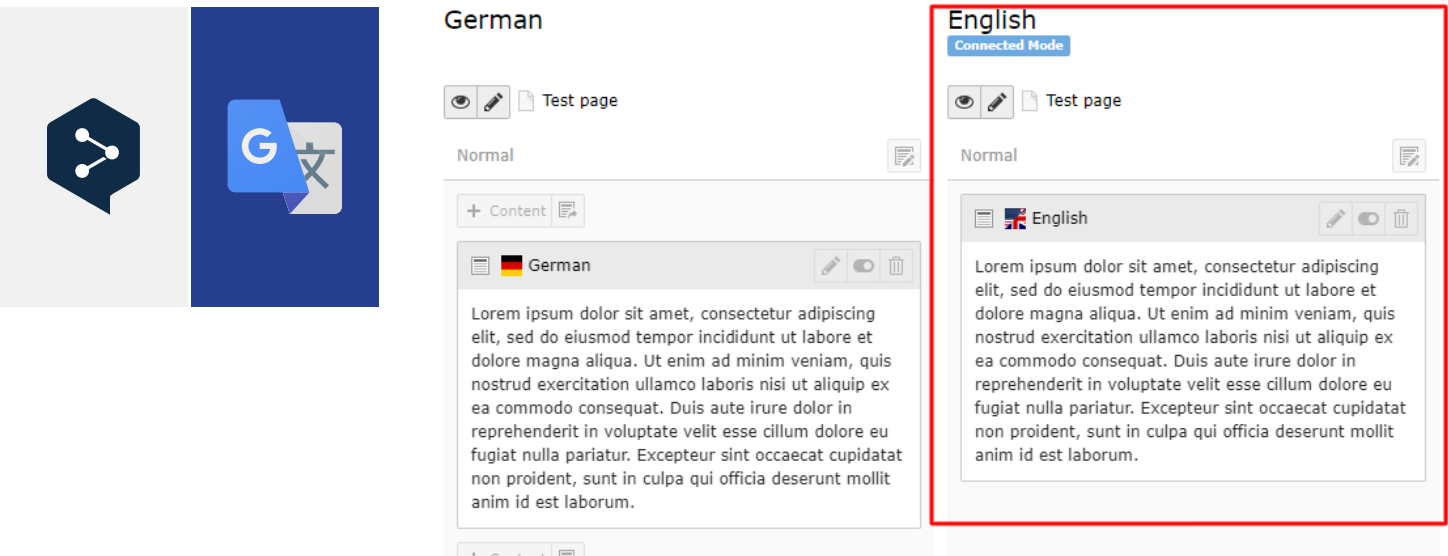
G 文

German

Test page

Normal

+ Content

German

Lorem ipsum dolor sit amet, consectetur adipiscing elit, sed do eiusmod tempor incididunt ut labore et dolore magna aliqua. Ut enim ad minim veniam, quis nostrud exercitation ullamco laboris nisi ut aliquip ex ea commodo consequat. Duis aute irure dolor in reprehenderit in voluptate velit esse cillum dolore eu fugiat nulla pariatur. Excepteur sint occaecat cupidatat non proident, sunt in culpa qui officia deserunt mollit anim id est laborum.

English

Connected Mode

Test page

Normal

English

Lorem ipsum dolor sit amet, consectetur adipiscing elit, sed do eiusmod tempor incididunt ut labore et dolore magna aliqua. Ut enim ad minim veniam, quis nostrud exercitation ullamco laboris nisi ut aliquip ex ea commodo consequat. Duis aute irure dolor in reprehenderit in voluptate velit esse cillum dolore eu fugiat nulla pariatur. Excepteur sint occaecat cupidatat non proident, sunt in culpa qui officia deserunt mollit anim id est laborum.